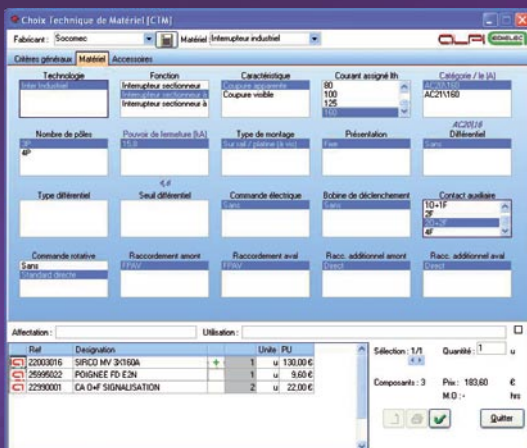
Choix Technique de Matériel [CTM]

Fabricant : Socomec
Matériel Interrupteur industriel

Critères généraux | Matériel | Accessoires

Technologie
Inter Industriel

Fonction
Interrupteur sectionneur
Interrupteur sectionneur à
Interrupteur sectionneur à

Caractéristique
Coupure apparente
Coupure visible

Courant assigné Ith
80
100
125
160

Catégorie / Ie (A)
AC22\160
AC21\160

AC20\0

Nombre de pôles
3P
4P

Pouvoir de fermeture (kA)
15,0

Type de montage
Sur rail / platine (à vis)

Présentation
Fixe

Différentiel
Sans

Type différentiel

Seuil différentiel
0,0

Commande électrique
Sans

Bobine de déclenchement

Contact auxiliaire
1O+1F
2F
2O+2F
4F

Commande rotative
Sans
Standard directe

Raccordement amont
FPAV

Raccordement aval
FPAV

Racc. additionnel amont
Direct

Racc. additionnel aval
Direct

Affectation :
Utilisation :

| Ref | Designation | | | Unite | PU |
|---|---|---|---|---|---|
| 22003016 | SIRCO MV 3X160A | + | 1 | u | 130,00 € |
| 25995022 | POIGNEE FD E2N | | 1 | u | 9,60 € |
| 22990001 | CA O+F SIGNALISATION | | 2 | u | 22,00 € |

Sélection : 1/1
Quantité : 1 u
Composants : 3
Prix : 183,60 €
M.O : hrs
Quitter